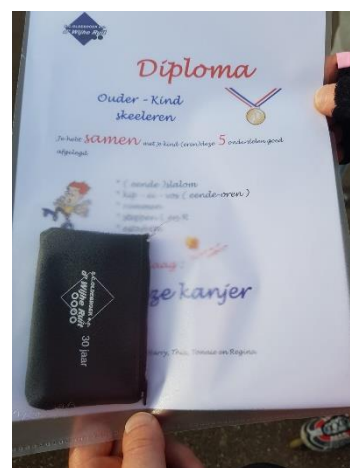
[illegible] de Wijde Rijd

Diploma

Ouder - Kind skeeleren

Je hebt samen met je kind (een)lezge 5 onderdelen goed afgelegd:

* Coende Slalom
* kap - en - vets (coende-oren)
* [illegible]
* stappen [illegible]
* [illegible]

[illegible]

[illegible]ze kanjer

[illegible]ery, Thia, Tomas en Regina

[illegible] de Wijde Rijd
30 jaar